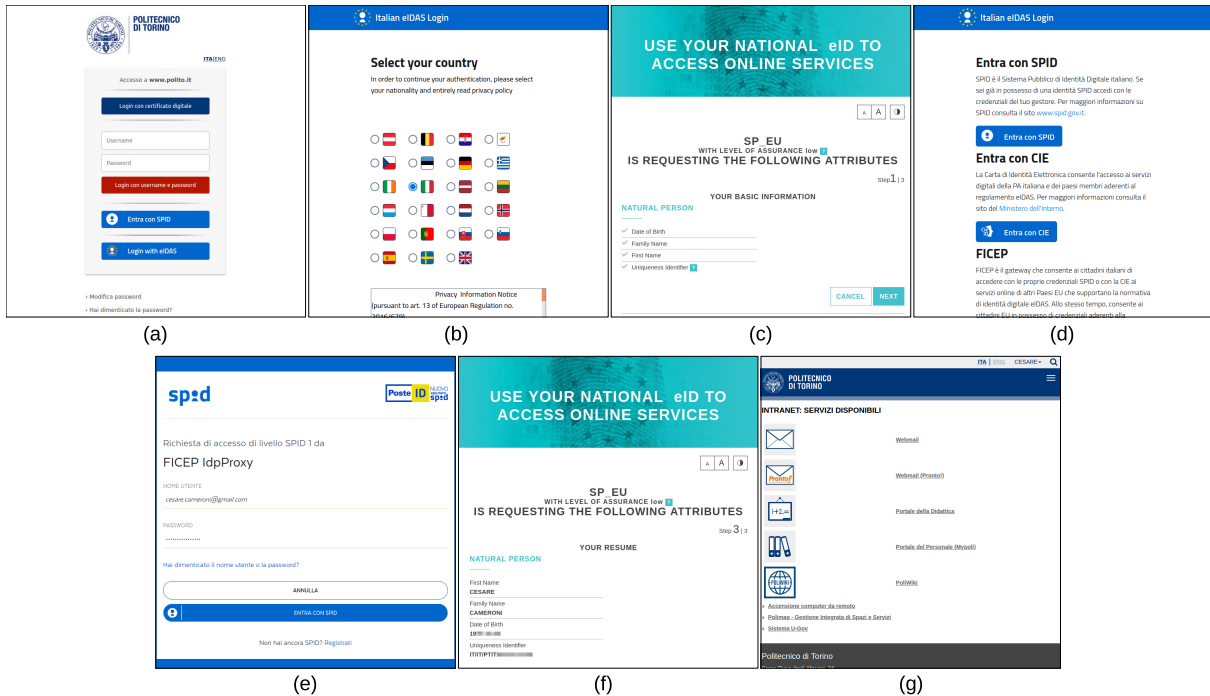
POLITECNICO DI TORINO

ITA|ENG

Accesso a www.polito.it

Login con certificato digitale

Username

Password

Login con username e password

Entra con SPID

Login with eIDAS

› Modifica password

› Hai dimenticato la password?

(a)

Italian eIDAS Login

Select your country

In order to continue your authentication, please select your nationality and entirely read privacy policy

Privacy Information Notice

(pursuant to art. 13 of European Regulation no. 2016/679)

(b)

USE YOUR NATIONAL eID TO ACCESS ONLINE SERVICES

A A

SP_EU

WITH LEVEL OF ASSURANCE low ?

IS REQUESTING THE FOLLOWING ATTRIBUTES

Step 1 | 3

YOUR BASIC INFORMATION

NATURAL PERSON

Date of Birth

Family Name

First Name

Uniqueness Identifier ?

CANCEL NEXT

(c)

Italian eIDAS Login

Entra con SPID

SPID è il Sistema Pubblico di Identità Digitale italiano. Se sei già in possesso di una identità SPID accedi con le credenziali del tuo gestore. Per maggiori informazioni su SPID consulta il sito www.spid.gov.it.

Entra con SPID

Entra con CIE

La Carta di Identità Elettronica consente l'accesso ai servizi digitali della PA italiana e dei paesi membri aderenti al regolamento eIDAS. Per maggiori informazioni consulta il sito del Ministero dell'Interno.

Entra con CIE

FICEP

FICEP è il gateway che consente ai cittadini italiani di accedere con le proprie credenziali SPID o con la CIE ai servizi online di altri Paesi EU che supportano la normativa di identità digitale eIDAS. Allo stesso tempo, consente ai cittadini EU in possesso di credenziali aderenti alla

(d)

spid

Poste ID NUOVO spid

Richiesta di accesso di livello SPID 1 da

FICEP IdpProxy

NOME UTENTE

cesare.cameroni@gmail.com

PASSWORD

Hai dimenticato il nome utente o la password?

ANNULLA

ENTRA CON SPID

Non hai ancora SPID? Registrati

(e)

USE YOUR NATIONAL eID TO ACCESS ONLINE SERVICES

A A

SP_EU

WITH LEVEL OF ASSURANCE low ?

IS REQUESTING THE FOLLOWING ATTRIBUTES

Step 3 | 3

YOUR RESUME

NATURAL PERSON

First Name

CESARE

Family Name

CAMERONI

Date of Birth

19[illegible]

Uniqueness Identifier

IT/IT/PT/IT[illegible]

(f)

ITA | ENG CESARE

POLITECNICO DI TORINO

INTRANET: SERVIZI DISPONIBILI

Webmail

Webmail (Pronto!)

Portale della Didattica

Portale del Personale (Mypoli)

PoliWiki

» Accensione computer da remoto

» Polimap - Gestione Integrata di Spazi e Servizi

» Sistema U-Gov

Politecnico di Torino

(g)